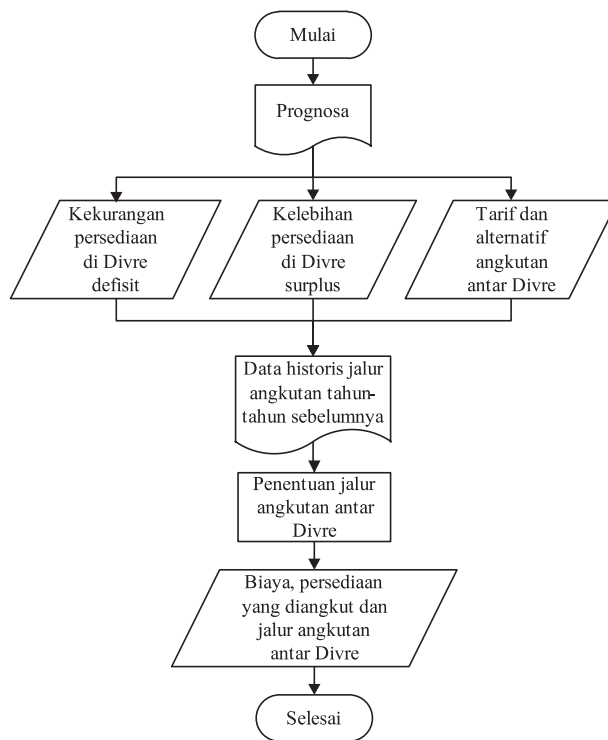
Mulai

Prognosa

Kekurangan persediaan di Divre defisit

Kelebihan persediaan di Divre surplus

Tarif dan alternatif angkutan antar Divre

Data historis jalur angkutan tahun-tahun sebelumnya

Penentuan jalur angkutan antar Divre

Biaya, persediaan yang diangkut dan jalur angkutan antar Divre

Selesai